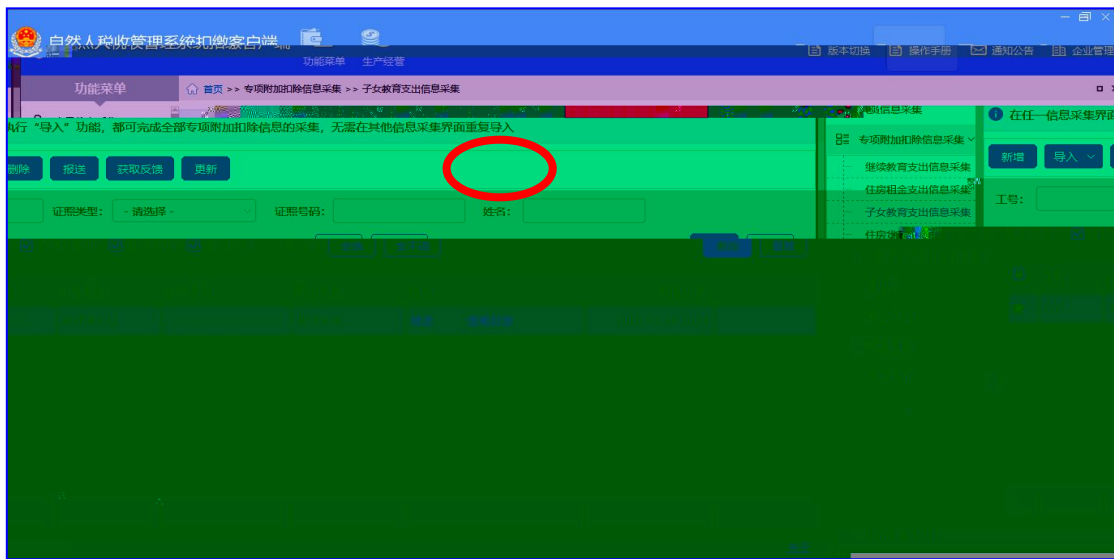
自然人税收管理系统扣缴客户端

功能菜单　生产经营

版本切换　操作手册　通知公告　企业管理

功能菜单

首页 >> 专项附加扣除信息采集 >> 子女教育支出信息采集

执行“导入”功能，都可完成全部专项附加扣除信息的采集，无需在其他信息采集界面重复导入

删除　报送　获取反馈　更新

证照类型: - 请选择 -　证照号码:　姓名:

专项附加扣除信息采集

继续教育支出信息采集

住房租金支出信息采集

子女教育支出信息采集

在任一信息采集界面

新增　导入

工号: